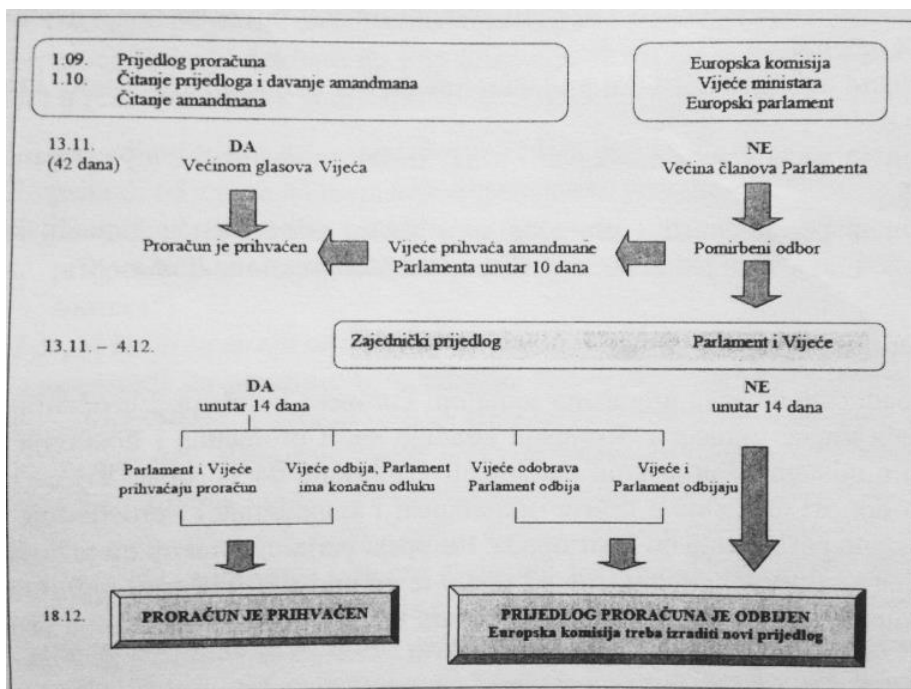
1.09. Prijedlog proračuna
1.10. Čitanje prijedloga i davanje amandmana
Čitanje amandmana

Europska komisija
Vijeće ministara
Europski parlament

13.11.
(42 dana)

DA
Većinom glasova Vijeća

NE
Većina članova Parlamenta

Proračun je prihvaćen

Vijeće prihvaća amandmane Parlamenta unutar 10 dana

Pomirbeni odbor

13.11. – 4.12.

Zajednički prijedlog

Parlament i Vijeće

DA
unutar 14 dana

NE
unutar 14 dana

Parlament i Vijeće prihvaćaju proračun

Vijeće odbija, Parlament ima konačnu odluku

Vijeće odobrava Parlament odbija

Vijeće i Parlament odbijaju

18.12.

PRORAČUN JE PRIHVAĆEN

PRIJEDLOG PRORAČUNA JE ODBIJEN
Europska komisija treba izraditi novi prijedlog